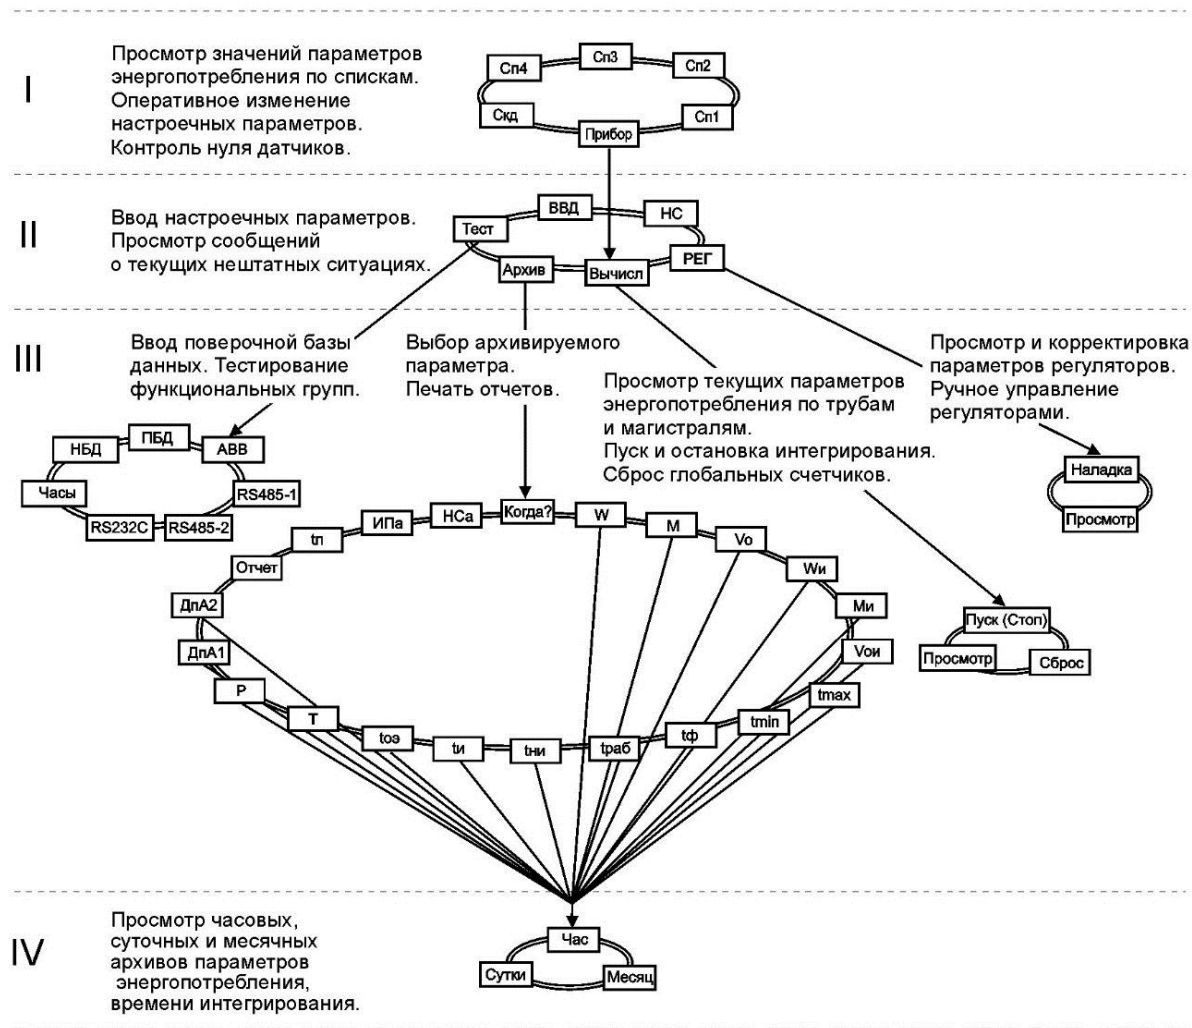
I

Просмотр значений параметров энергопотребления по спискам. Оперативное изменение настроечных параметров. Контроль нуля датчиков.

Сп3 Сп4 Сп2 Скд Сп1 Прибор

II

Ввод настроечных параметров. Просмотр сообщений о текущих нештатных ситуациях.

ВВД Тест НС Архив Вычисл РЕГ

III

Ввод поверочной базы данных. Тестирование функциональных групп.

Выбор архивируемого параметра. Печать отчетов.

Просмотр текущих параметров энергопотребления по трубам и магистралям. Пуск и остановка интегрирования. Сброс глобальных счетчиков.

Просмотр и корректировка параметров регуляторов. Ручное управление регуляторами.

ПБД НБД АВВ Часы RS485-1 RS232C RS485-2

Наладка Просмотр

ИПа НСа Когда? W М tп Vо Отчет Wи ДпА2 Ми ДпА1 Vои Р tmax Т tmin tоэ tф tи tни tраб

Пуск (Стоп) Просмотр Сброс

IV

Просмотр часовых, суточных и месячных архивов параметров энергопотребления, времени интегрирования.

Час Сутки Месяц